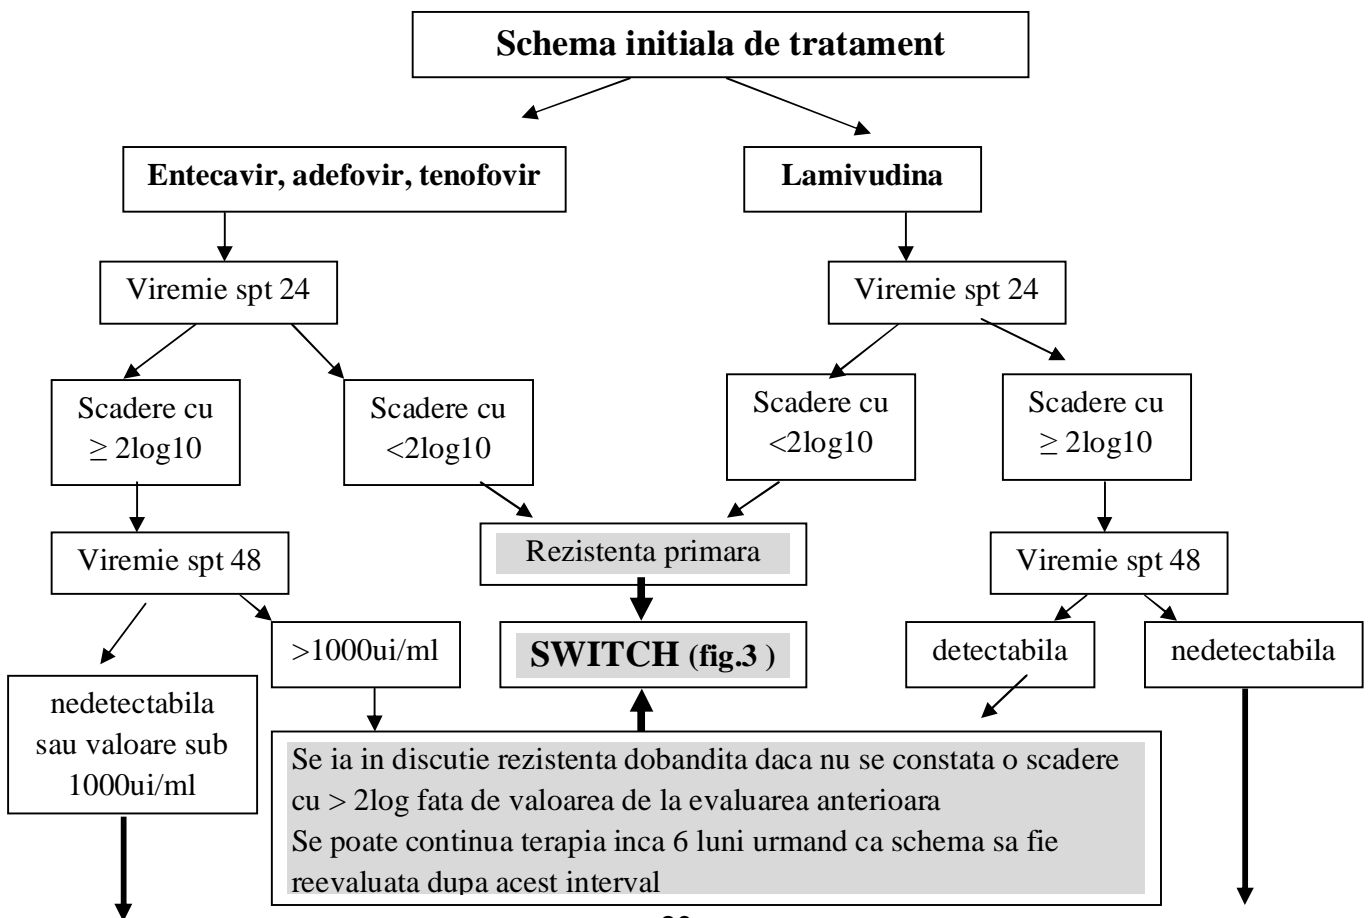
Schema initiala de tratament

Entecavir, adefovir, tenofovir

Lamivudina

Viremie spt 24

Viremie spt 24

Scadere cu $\geq$ 2log10

Scadere cu <2log10

Scadere cu <2log10

Scadere cu $\geq$ 2log10

Viremie spt 48

Rezistenta primara

Viremie spt 48

>1000ui/ml

SWITCH (fig.3 )

detectabila

nedetectabila

nedetectabila sau valoare sub 1000ui/ml

Se ia in discutie rezistenta dobandita daca nu se constata o scadere cu > 2log fata de valoarea de la evaluarea anterioara
Se poate continua terapia inca 6 luni urmand ca schema sa fie reevaluata dupa acest interval